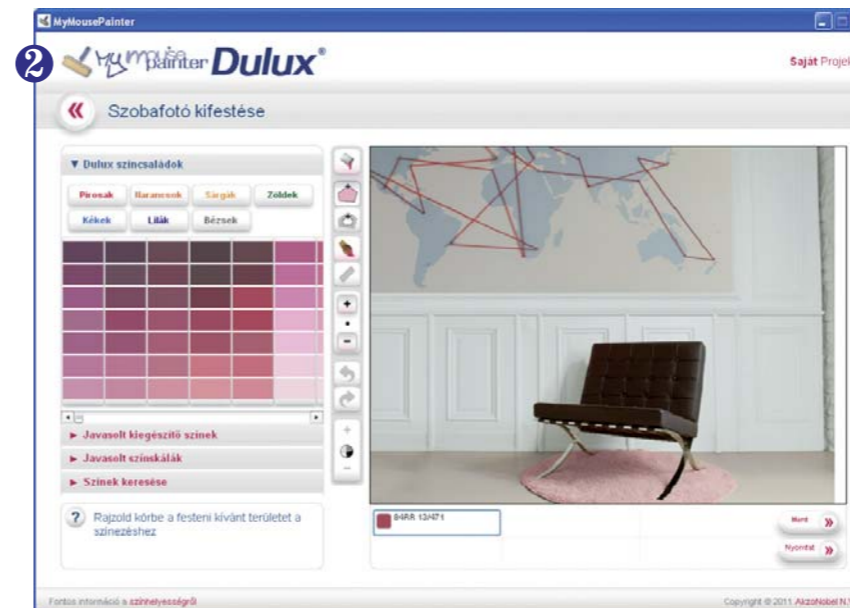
MyMousePainter

2 MyMousePainter Dulux®

Saját Projel

Szobafotó kifestése

▼ Dulux színcsaládok

Pirosak Narancsok Sárgák Zöldek

Kékek Lilák Bézsek

► Javasolt kiegészítő színek

► Javasolt színskálák

► Színek keresése

? Rajzold körbe a festeni kívánt területet a színezéshez

84RR 13/471

Ment »

Nyomtat »

Fontos információ a színhelyességről

Copyright © 2011 AkzoNobel N.